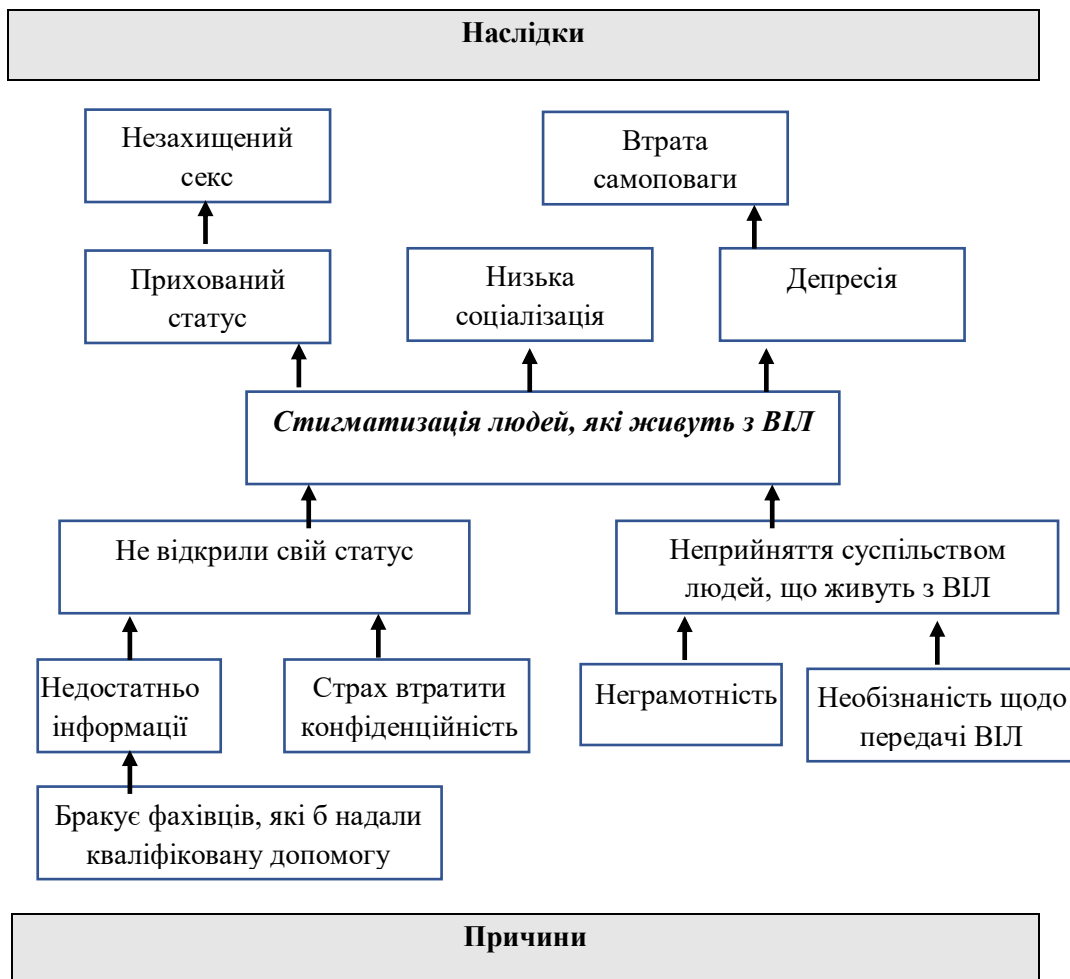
Наслідки

Незахищений секс

Втрата самоповаги

Прихований статус

Низька соціалізація

Депресія

Стигматизація людей, які живуть з ВІЛ

Не відкрили свій статус

Неприйняття суспільством людей, що живуть з ВІЛ

Недостатньо інформації

Страх втратити конфіденційність

Неграмотність

Необізнаність щодо передачі ВІЛ

Бракує фахівців, які б надали кваліфіковану допомогу

Причини